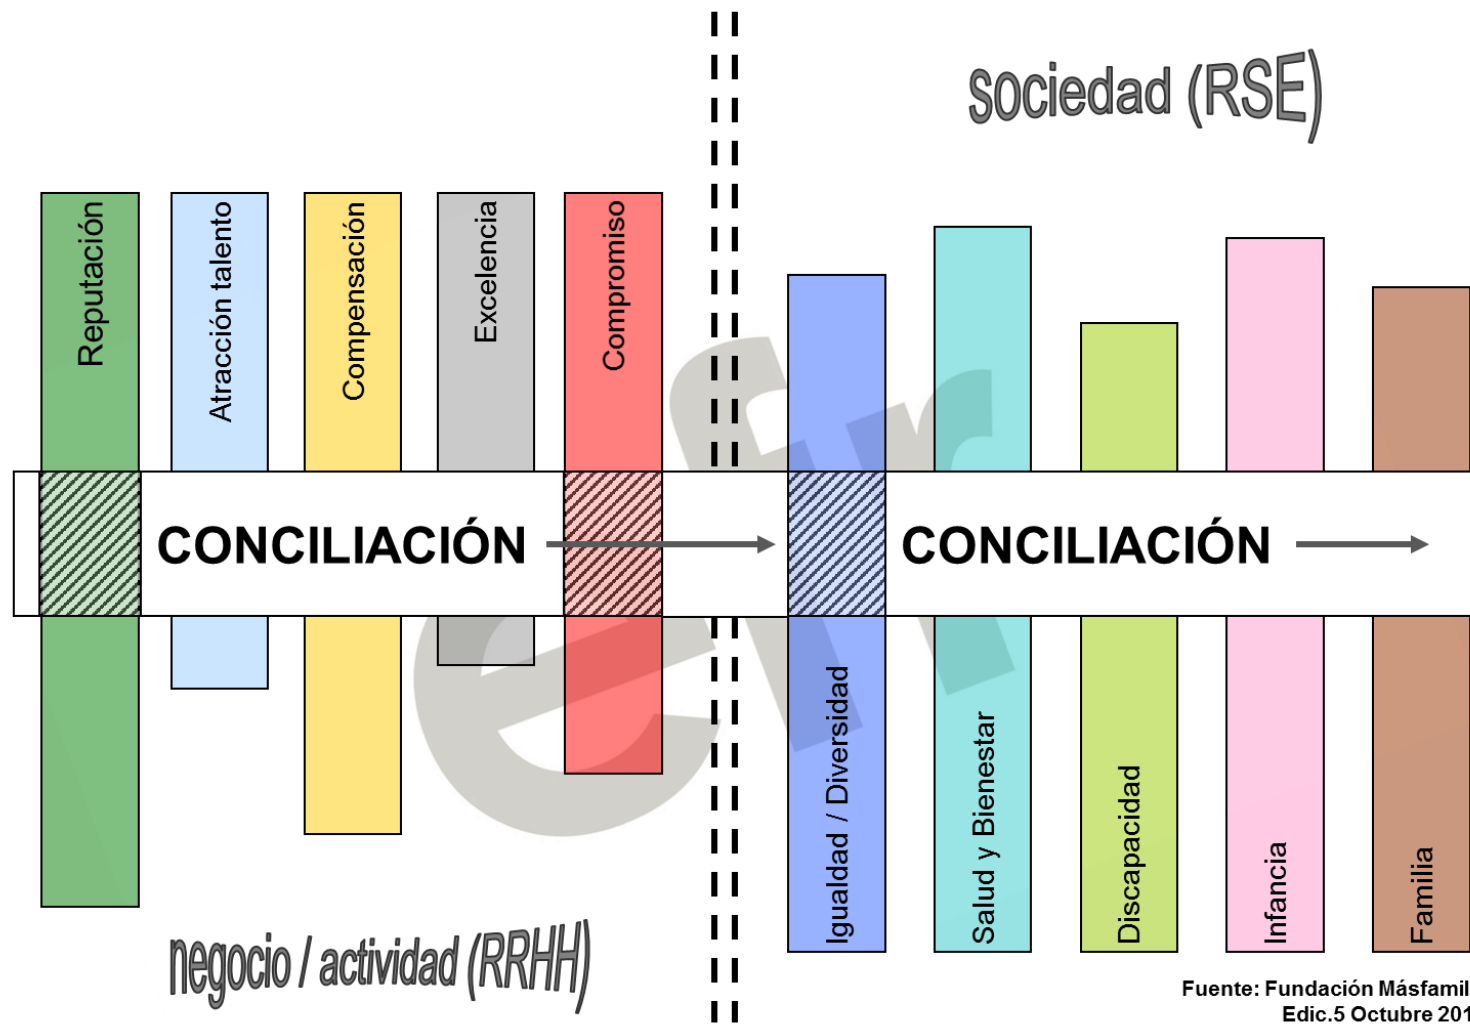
sociedad (RSE)

Reputación

Atracción talento

Compensación

Excelencia

Compromiso

CONCILIACIÓN

CONCILIACIÓN

Igualdad / Diversidad

Salud y Bienestar

Discapacidad

Infancia

Familia

efr

negocio / actividad (RRHH)

Fuente: Fundación Másfamil
Edic.5 Octubre 201